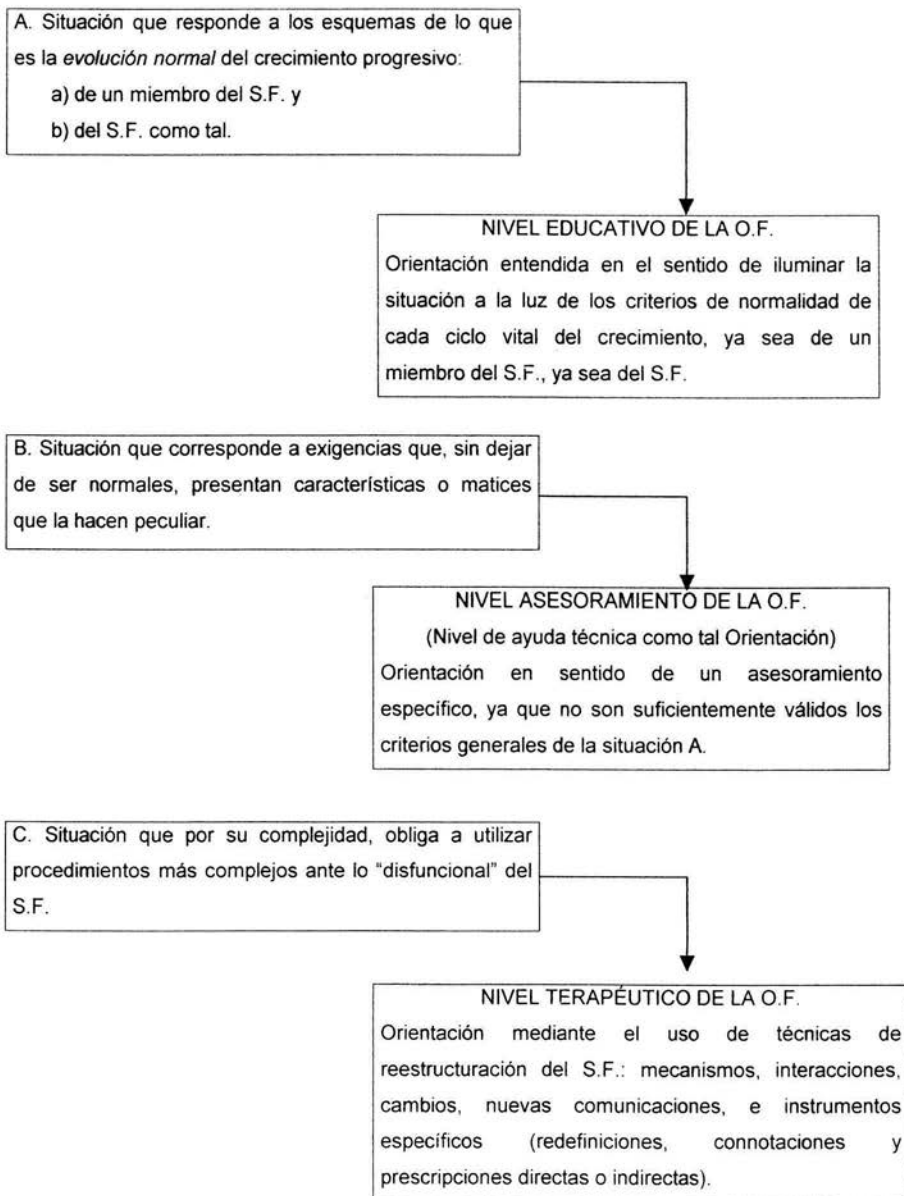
A. Situación que responde a los esquemas de lo que es la *evolución normal* del crecimiento progresivo:
a) de un miembro del S.F. y
b) del S.F. como tal.

NIVEL EDUCATIVO DE LA O.F.
Orientación entendida en el sentido de iluminar la situación a la luz de los criterios de normalidad de cada ciclo vital del crecimiento, ya sea de un miembro del S.F., ya sea del S.F.

B. Situación que corresponde a exigencias que, sin dejar de ser normales, presentan características o matices que la hacen peculiar.

NIVEL ASESORAMIENTO DE LA O.F.
(Nivel de ayuda técnica como tal Orientación)
Orientación en sentido de un asesoramiento específico, ya que no son suficientemente válidos los criterios generales de la situación A.

C. Situación que por su complejidad, obliga a utilizar procedimientos más complejos ante lo "disfuncional" del S.F.

NIVEL TERAPÉUTICO DE LA O.F.
Orientación mediante el uso de técnicas de reestructuración del S.F.: mecanismos, interacciones, cambios, nuevas comunicaciones, e instrumentos específicos (redefiniciones, connotaciones y prescripciones directas o indirectas).